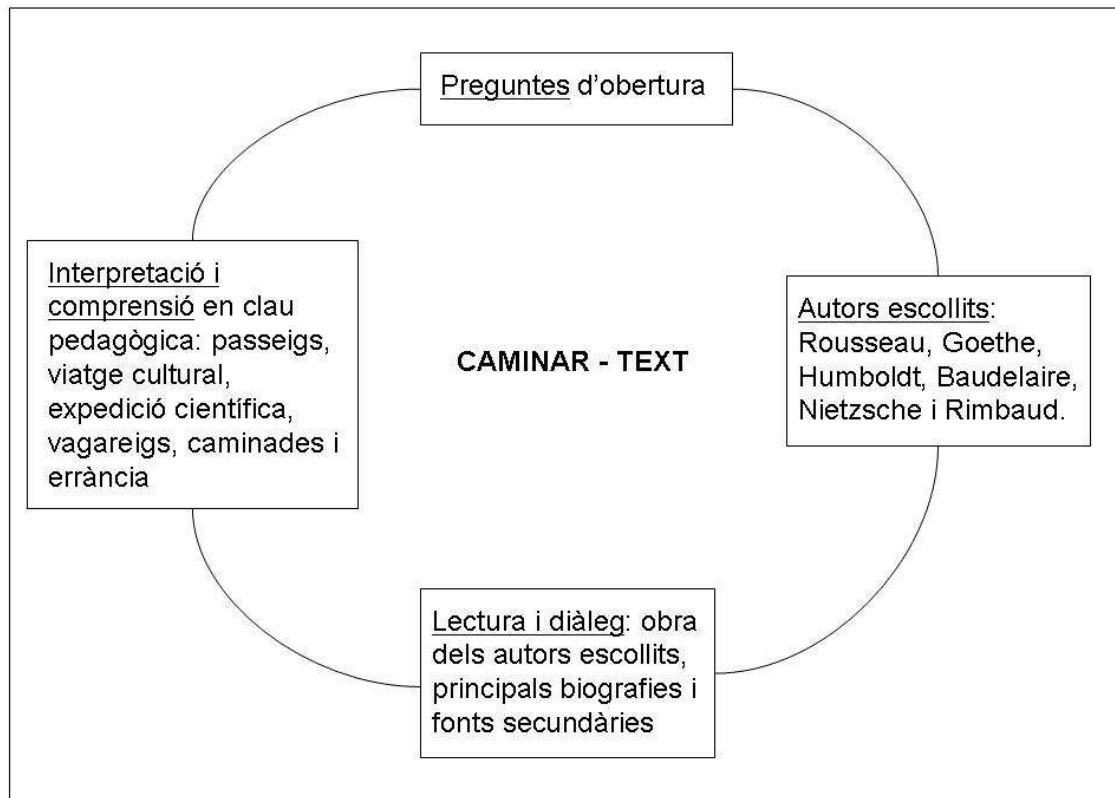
Preguntes d'obertura

Interpretació i comprensió en clau pedagògica: passeigs, viatge cultural, expedició científica, vagareigs, caminades i errància

CAMINAR - TEXT

Autors escollits: Rousseau, Goethe, Humboldt, Baudelaire, Nietzsche i Rimbaud.

Lectura i diàleg: obra dels autors escollits, principals biografies i fonts secundàries